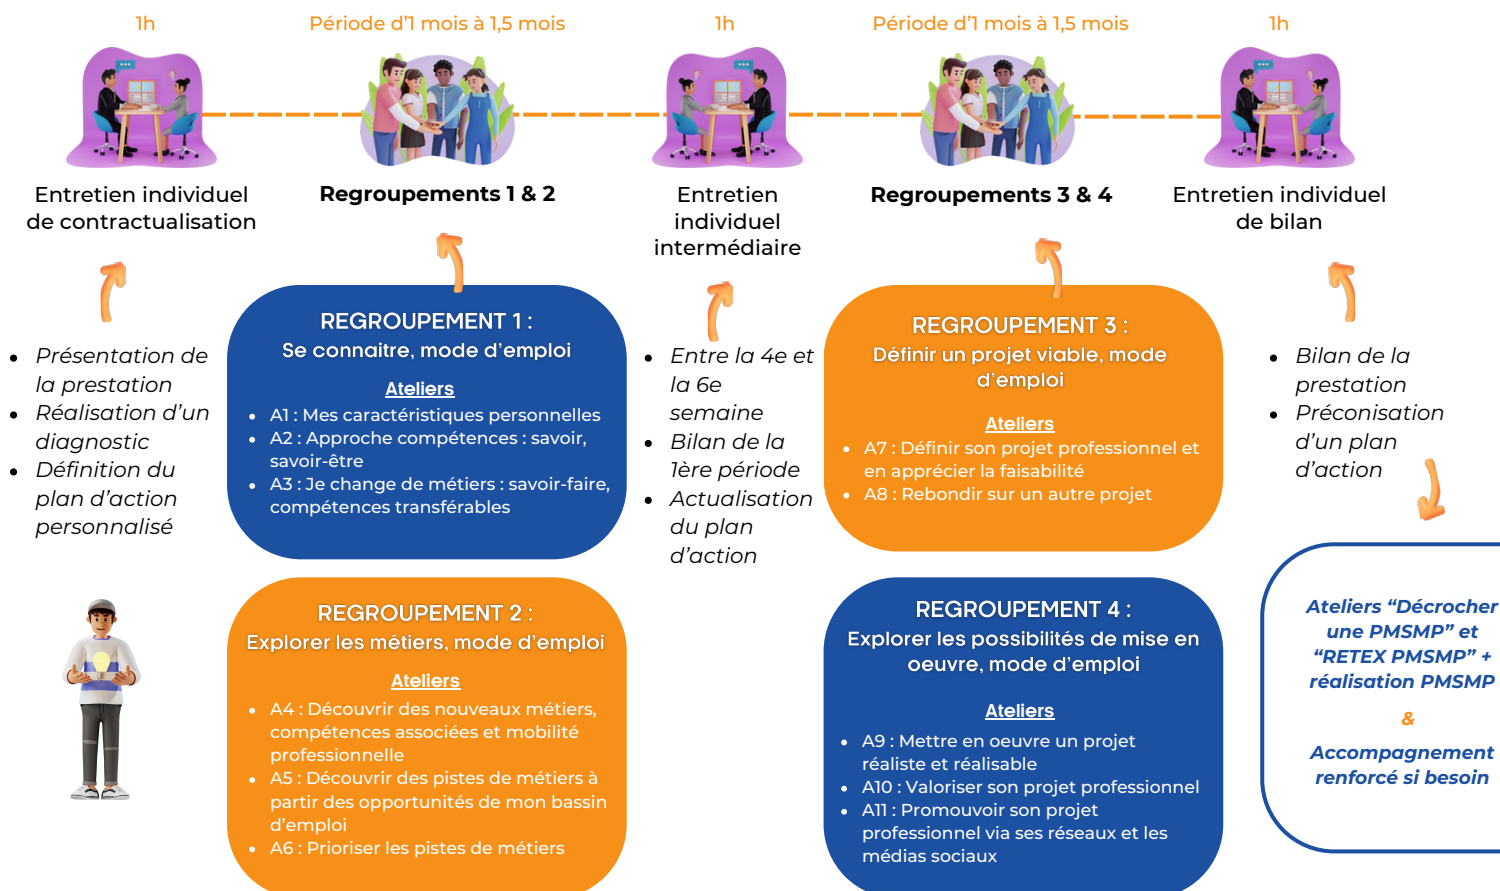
1h

Période d'1 mois à 1,5 mois

1h

Période d'1 mois à 1,5 mois

1h

Entretien individuel de contractualisation

Regroupements 1 & 2

Entretien individuel intermédiaire

Regroupements 3 & 4

Entretien individuel de bilan

- Présentation de la prestation
- Réalisation d'un diagnostic
- Définition du plan d'action personnalisé

REGROUPEMENT 1 :
Se connaitre, mode d'emploi

Ateliers
- A1 : Mes caractéristiques personnelles
- A2 : Approche compétences : savoir, savoir-être
- A3 : Je change de métiers : savoir-faire, compétences transférables

- Entre la 4e et la 6e semaine
- Bilan de la 1ère période
- Actualisation du plan d'action

REGROUPEMENT 3 :
Définir un projet viable, mode d'emploi

Ateliers
- A7 : Définir son projet professionnel et en apprécier la faisabilité
- A8 : Rebondir sur un autre projet

- Bilan de la prestation
- Préconisation d'un plan d'action

REGROUPEMENT 2 :
Explorer les métiers, mode d'emploi

Ateliers
- A4 : Découvrir des nouveaux métiers, compétences associées et mobilité professionnelle
- A5 : Découvrir des pistes de métiers à partir des opportunités de mon bassin d'emploi
- A6 : Prioriser les pistes de métiers

REGROUPEMENT 4 :
Explorer les possibilités de mise en oeuvre, mode d'emploi

Ateliers
- A9 : Mettre en oeuvre un projet réaliste et réalisable
- A10 : Valoriser son projet professionnel
- A11 : Promouvoir son projet professionnel via ses réseaux et les médias sociaux

Ateliers "Décrocher une PMSMP" et "RETEX PMSMP" + réalisation PMSMP

&

Accompagnement renforcé si besoin